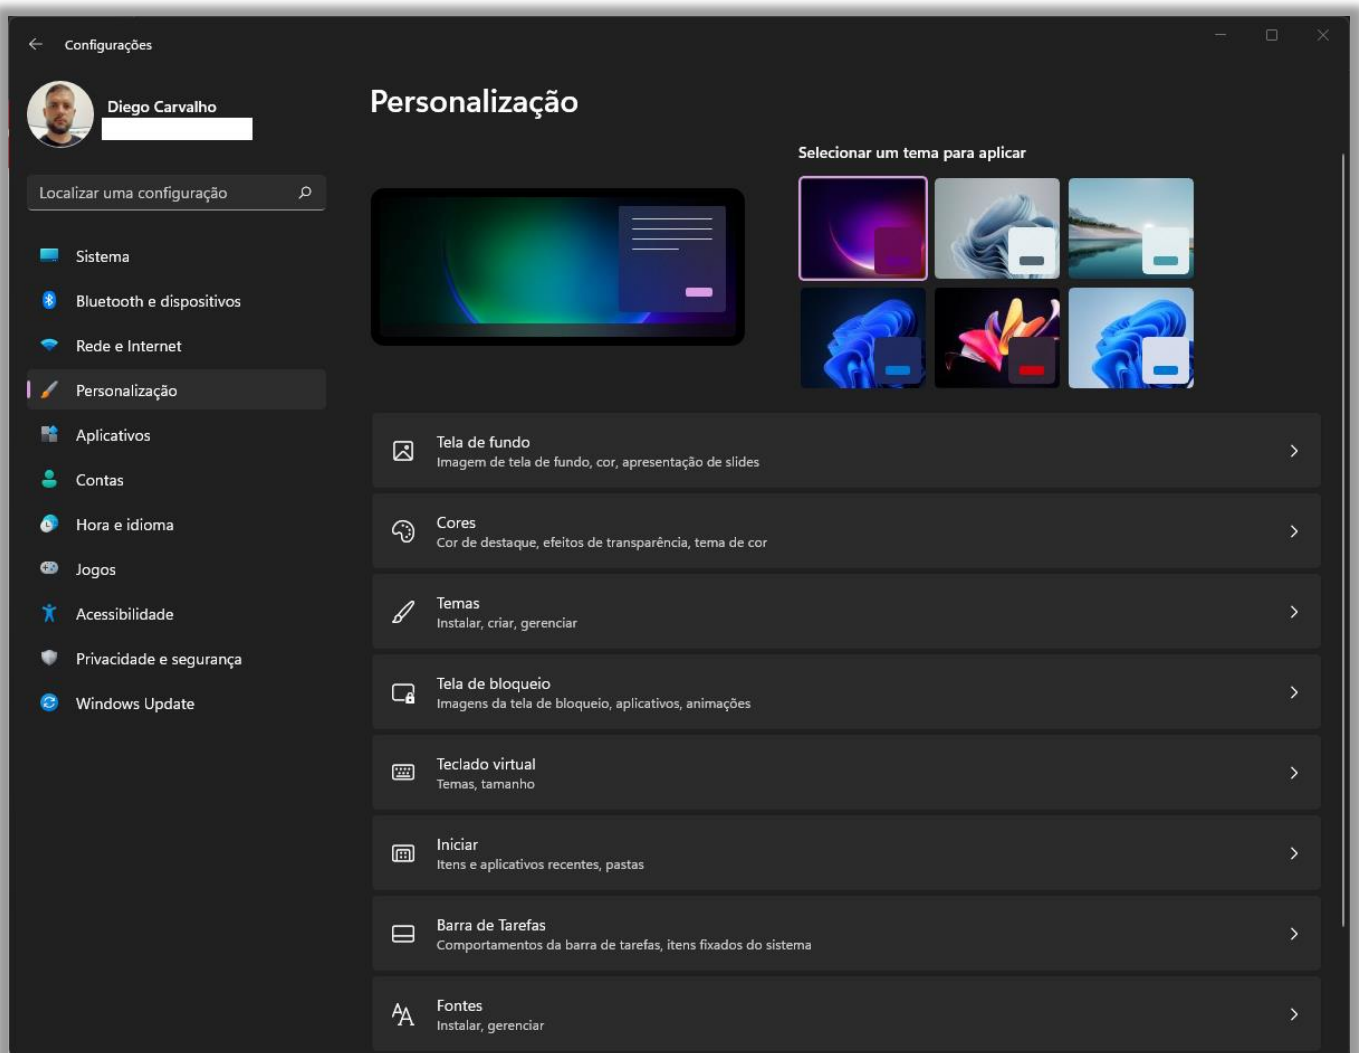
Configurações

Diego Carvalho

Localizar uma configuração

Sistema
Bluetooth e dispositivos
Rede e Internet
Personalização
Aplicativos
Contas
Hora e idioma
Jogos
Acessibilidade
Privacidade e segurança
Windows Update

Personalização

Selecionar um tema para aplicar

Tela de fundo
Imagem de tela de fundo, cor, apresentação de slides

Cores
Cor de destaque, efeitos de transparência, tema de cor

Temas
Instalar, criar, gerenciar

Tela de bloqueio
Imagens da tela de bloqueio, aplicativos, animações

Teclado virtual
Temas, tamanho

Iniciar
Itens e aplicativos recentes, pastas

Barra de Tarefas
Comportamentos da barra de tarefas, itens fixados do sistema

Fontes
Instalar, gerenciar